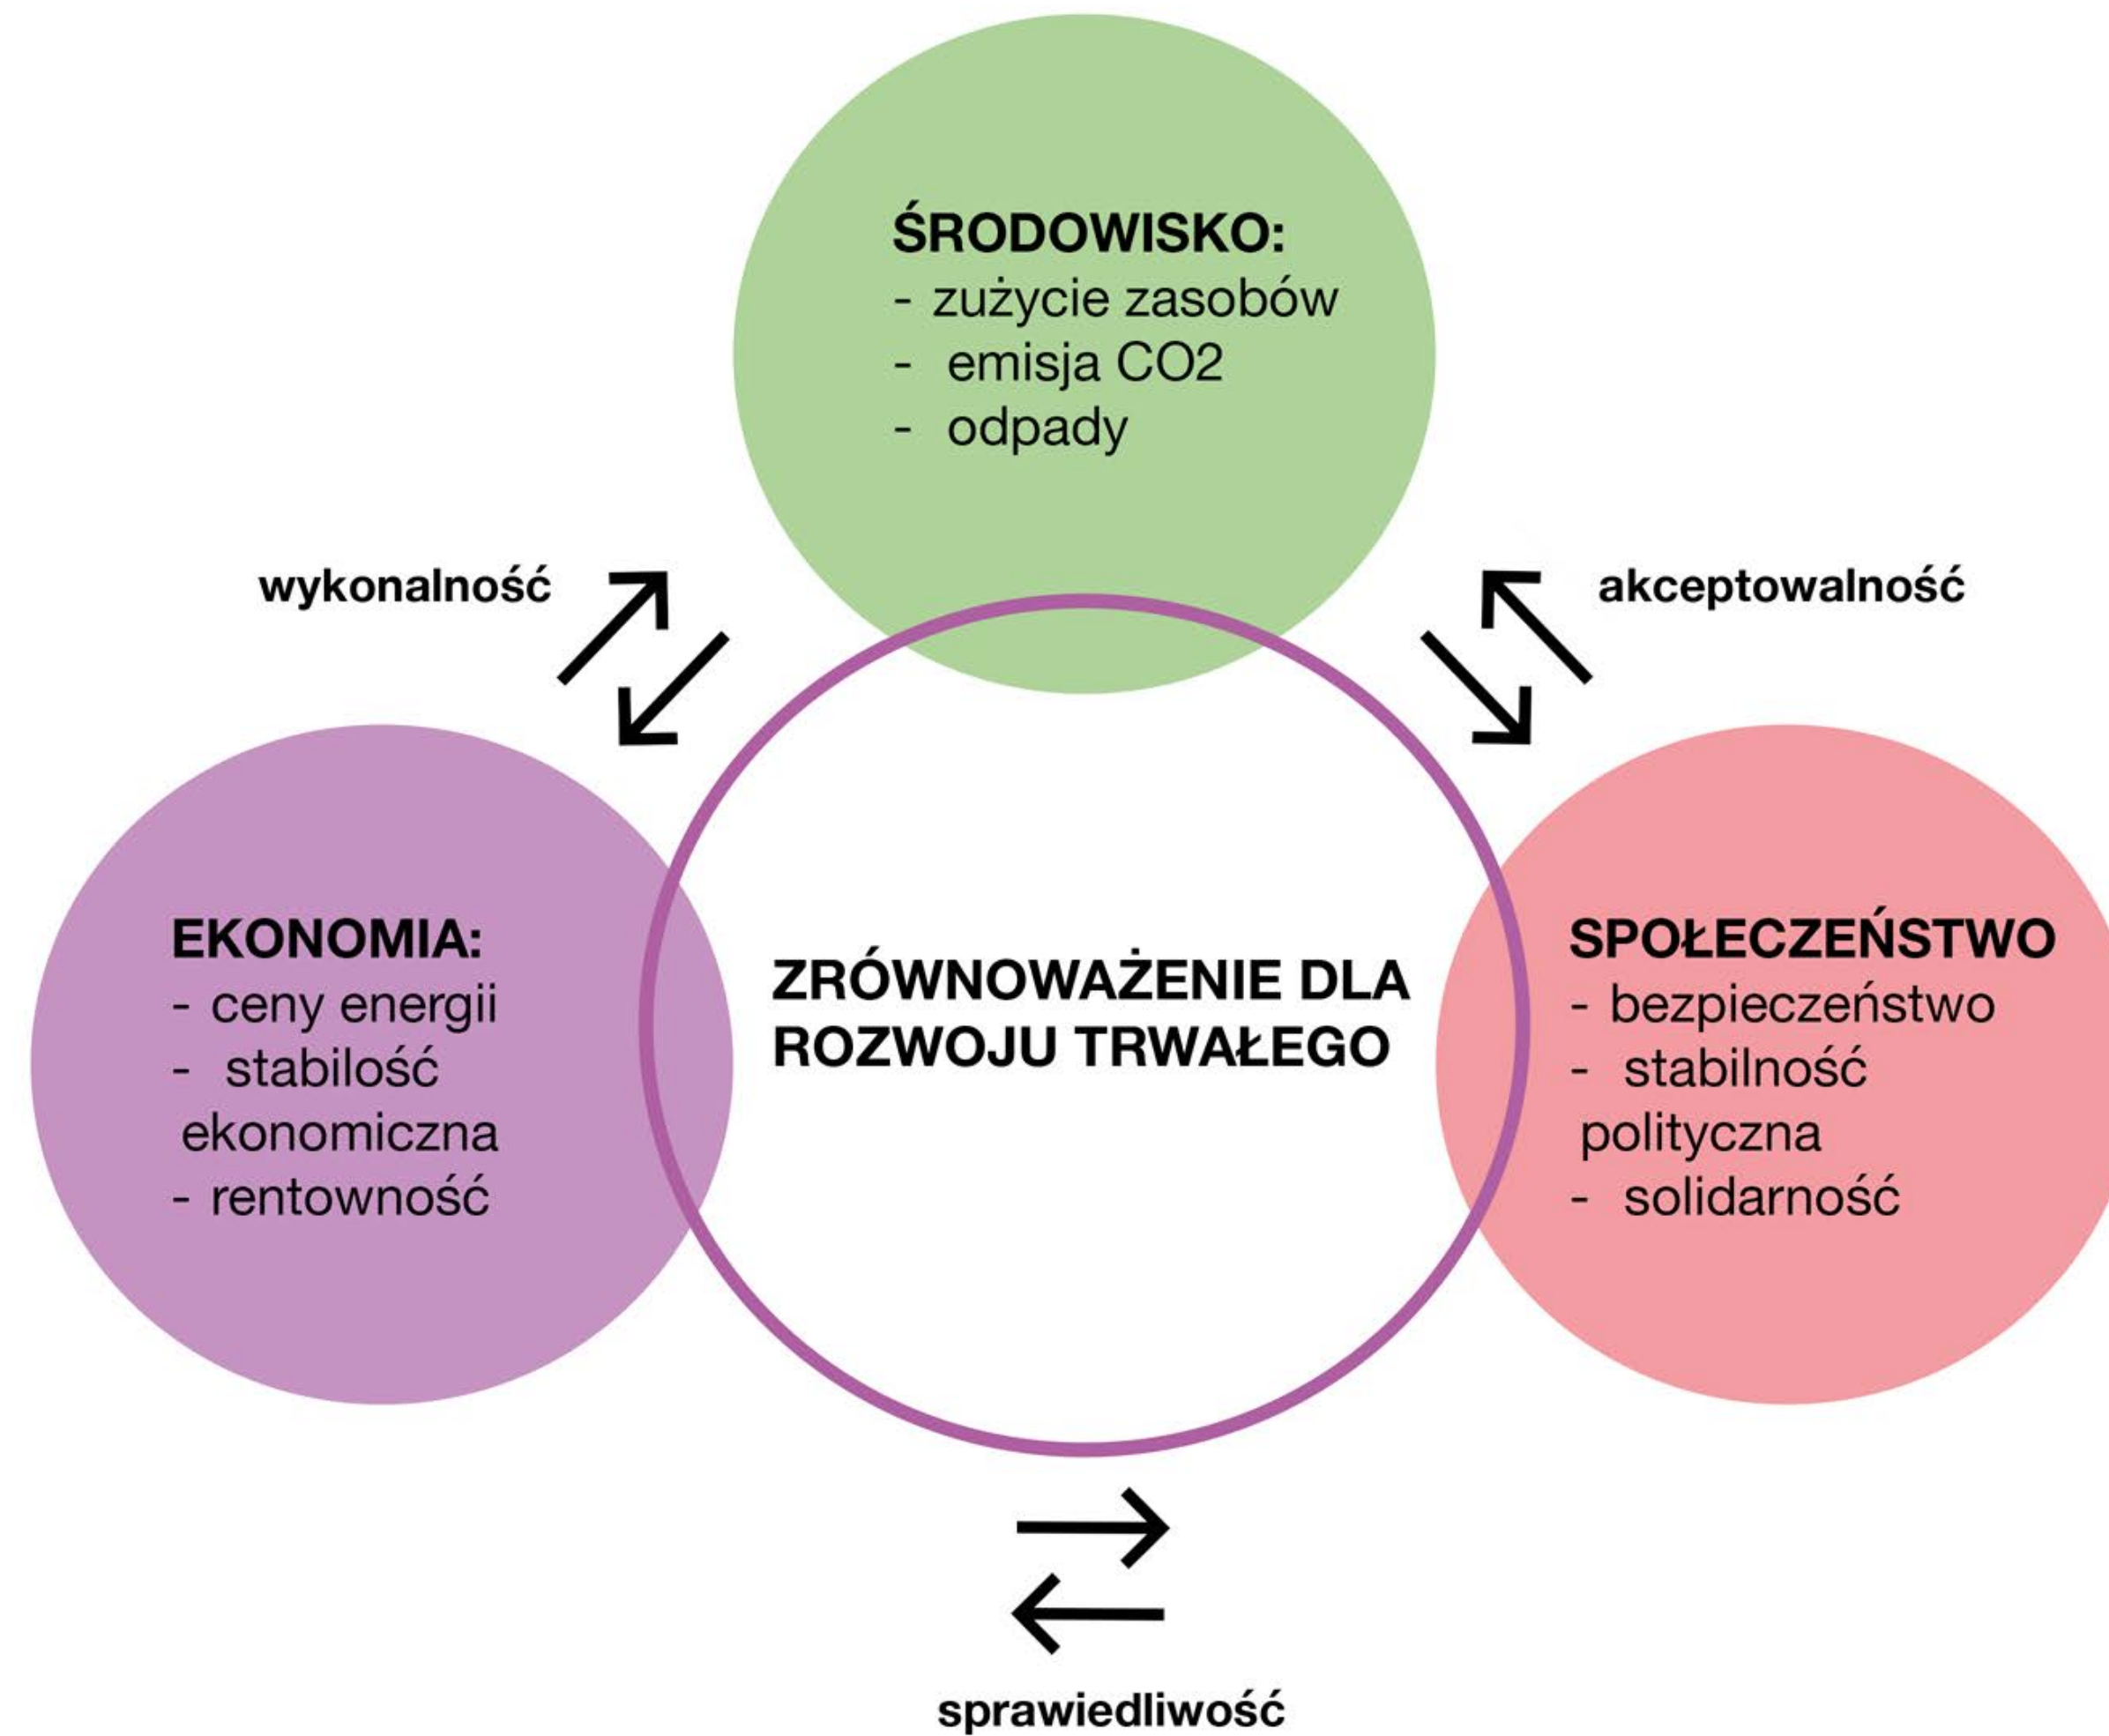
ŚRODOWISKO:
- zużycie zasobów
- emisja CO2
- odpady

wykonalność

akceptowalność

EKONOMIA:
- ceny energii
- stabilość ekonomiczna
- rentowność

ZRÓWNOWAŻENIE DLA ROZWOJU TRWAŁEGO

SPOŁECZEŃSTWO
- bezpieczeństwo
- stabilność polityczna
- solidarność

sprawiedliwość